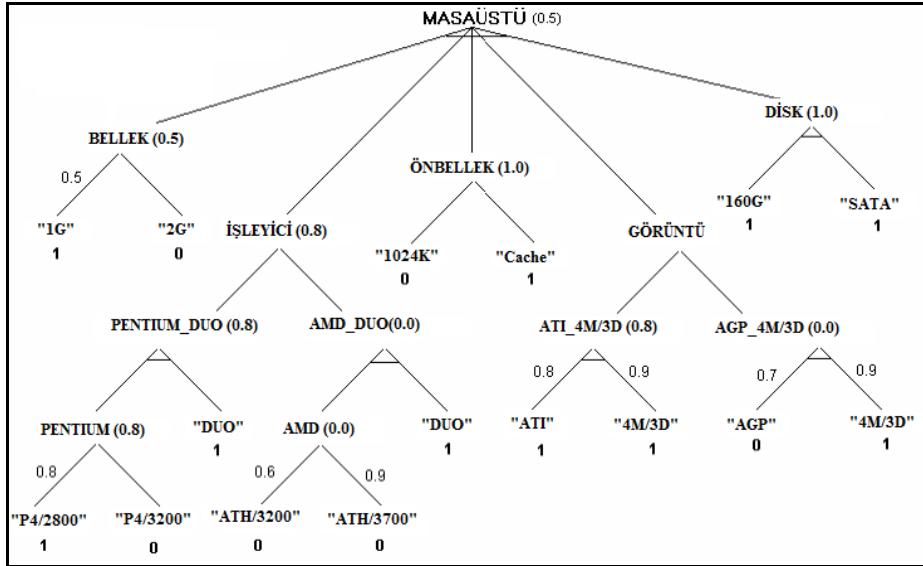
MASAÜSTÜ (0.5)

BELLEK (0.5)

0.5

"1G"
1

"2G"
0

İŞLEYİCİ (0.8)

PENTIUM_DUO (0.8)

PENTIUM (0.8)

0.8

"P4/2800"
1

"P4/3200"
0

"DUO"
1

AMD_DUO(0.0)

AMD (0.0)

0.6

0.9

"ATH/3200"
0

"ATH/3700"
0

"DUO"
1

ÖNBELLEK (1.0)

"1024K"
0

"Cache"
1

GÖRÜNTÜ

ATI_4M/3D (0.8)

0.8

0.9

"ATI"
1

"4M/3D"
1

AGP_4M/3D (0.0)

0.7

0.9

"AGP"
0

"4M/3D"
1

DİSK (1.0)

"160G"
1

"SATA"
1